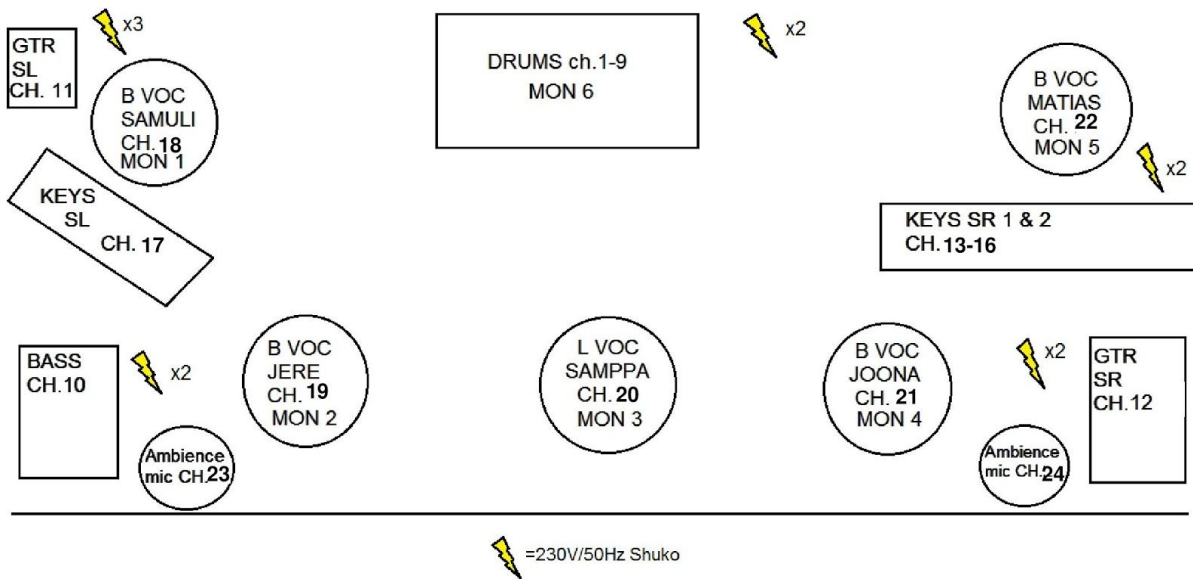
x3

GTR
SL
CH. 11

B VOC
SAMULI
CH. 18
MON 1

DRUMS ch.1-9
MON 6

x2

B VOC
MATIAS
CH. 22
MON 5

x2

KEYS
SL
CH. 17

KEYS SR 1 & 2
CH. 13-16

BASS
CH.10

x2

B VOC
JERE
CH. 19
MON 2

L VOC
SAMPPA
CH. 20
MON 3

B VOC
JOONA
CH. 21
MON 4

x2

GTR
SR
CH.12

Ambience
mic CH.23

Ambience
mic CH.24

=230V/50Hz Shuko